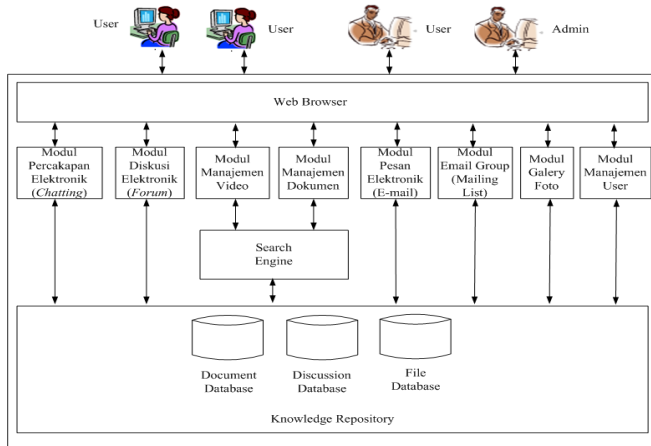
User
User
User
Admin

Web Browser

Modul Percakapan Elektronik (*Chatting*)

Modul Diskusi Elektronik (*Forum*)

Modul Manajemen Video

Modul Manajemen Dokumen

Modul Pesan Elektronik (E-mail)

Modul Email Group (Mailing List)

Modul Galery Foto

Modul Manajemen User

Search Engine

Document Database

Discussion Database

File Database

Knowledge Repository